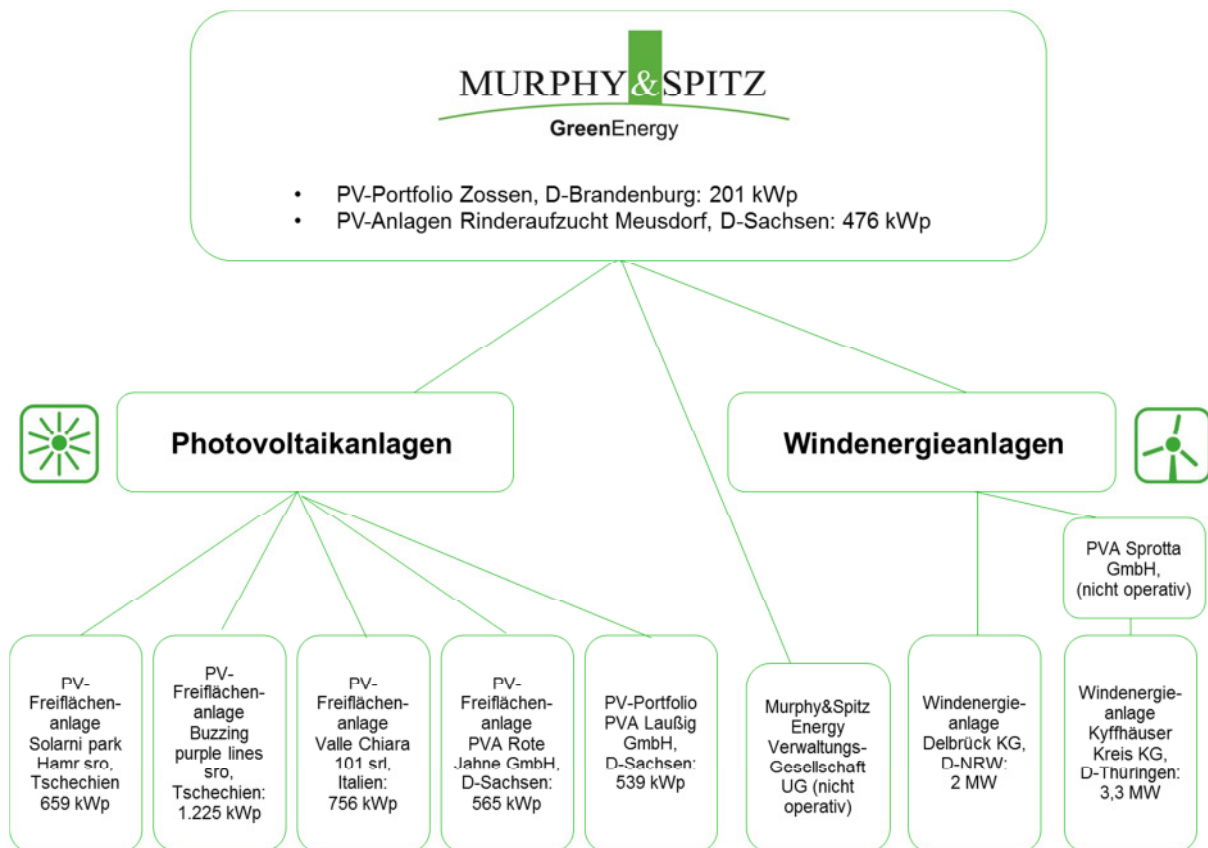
MURPHY & SPITZ
GreenEnergy

• PV-Portfolio Zossen, D-Brandenburg: 201 kWp
• PV-Anlagen Rinderaufzucht Meusdorf, D-Sachsen: 476 kWp

Photovoltaikanlagen

Windenergieanlagen

PVA Sprotta GmbH, (nicht operativ)

PV-Freiflächenanlage Solarni park Hamr sro, Tschechien 659 kWp

PV-Freiflächenanlage Buzzing purple lines sro, Tschechien: 1.225 kWp

PV-Freiflächenanlage Valle Chiara 101 srl, Italien: 756 kWp

PV-Freiflächenanlage PVA Rote Jahne GmbH, D-Sachsen: 565 kWp

PV-Portfolio PVA Laußig GmbH, D-Sachsen: 539 kWp

Murphy&Spitz Energy Verwaltungs-Gesellschaft UG (nicht operativ)

Windenergieanlage Delbrück KG, D-NRW: 2 MW

Windenergieanlage Kyffhäuser Kreis KG, D-Thüringen: 3,3 MW